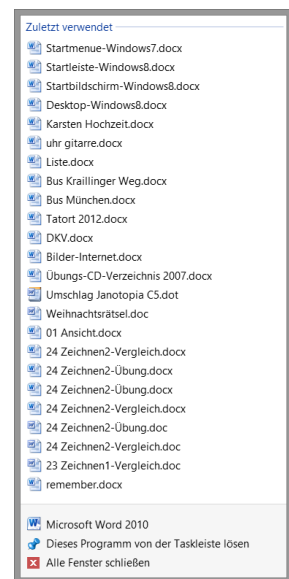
Zuletzt verwendet

Startmenue-Windows7.docx
Startleiste-Windows8.docx
Startbildschirm-Windows8.docx
Desktop-Windows8.docx
Karsten Hochzeit.docx
uhr gitarre.docx
Liste.docx
Bus Kraillinger Weg.docx
Bus München.docx
Tatort 2012.docx
DKV.docx
Bilder-Internet.docx
Übungs-CD-Verzeichnis 2007.docx
Umschlag Janotopia C5.dot
Weihnachtsrätsel.doc
01 Ansicht.docx
24 Zeichnen2-Vergleich.docx
24 Zeichnen2-Übung.docx
24 Zeichnen2-Übung.docx
24 Zeichnen2-Vergleich.docx
24 Zeichnen2-Übung.doc
24 Zeichnen2-Vergleich.doc
23 Zeichnen1-Vergleich.doc
remember.docx

Microsoft Word 2010
Dieses Programm von der Taskleiste lösen
Alle Fenster schließen